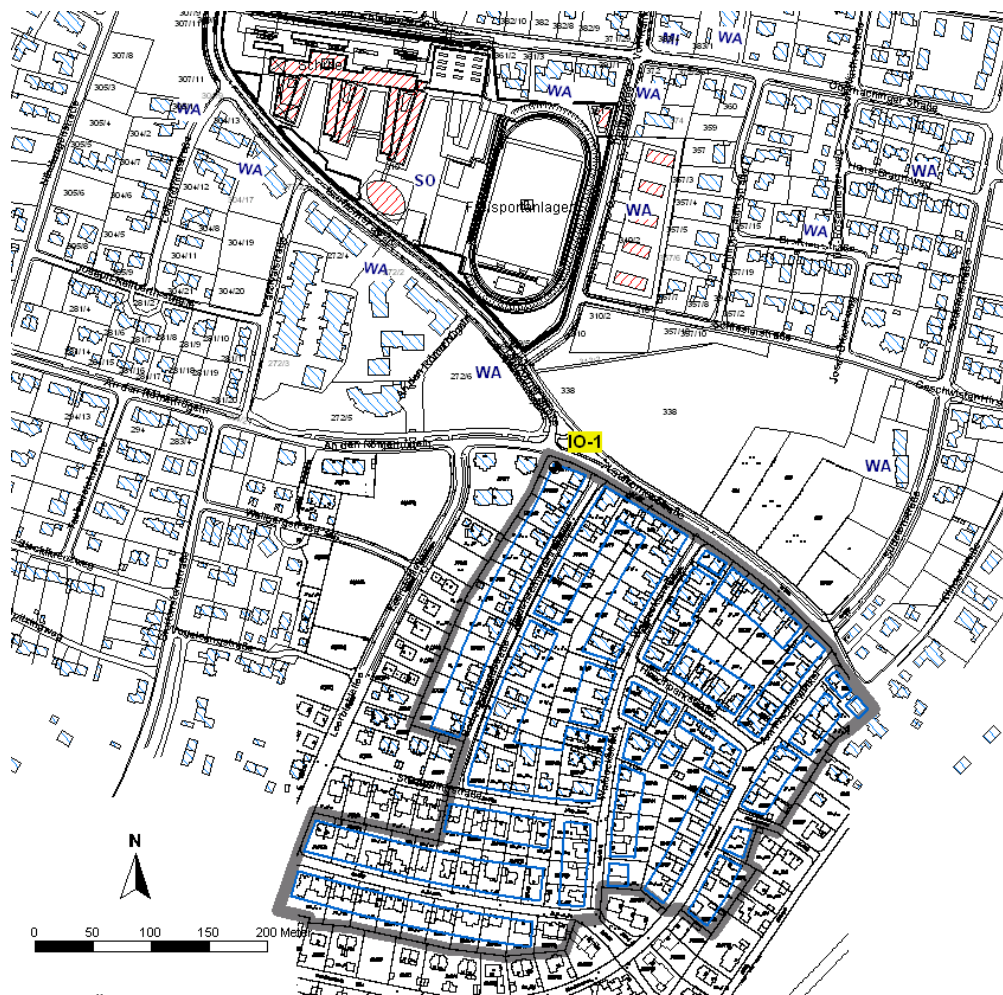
MI
WA
WA
WA
WA
SO
WA
WA
Freisportanlagen
WA
WA
IO-1
WA
Schule
307/8
307/11
305/3
305/4
304/2
304/7
304/12
304/6
304/5
304/8
304/11
304/19
304/20
304/13
304/17
272/4
272/3
272/6
272/5
338
338
310/2
357/10
357/1
357/8
357/2
357/5
357/3
357
359
360
382
382/8
382/9
N
0
50
100
150
200 Meter